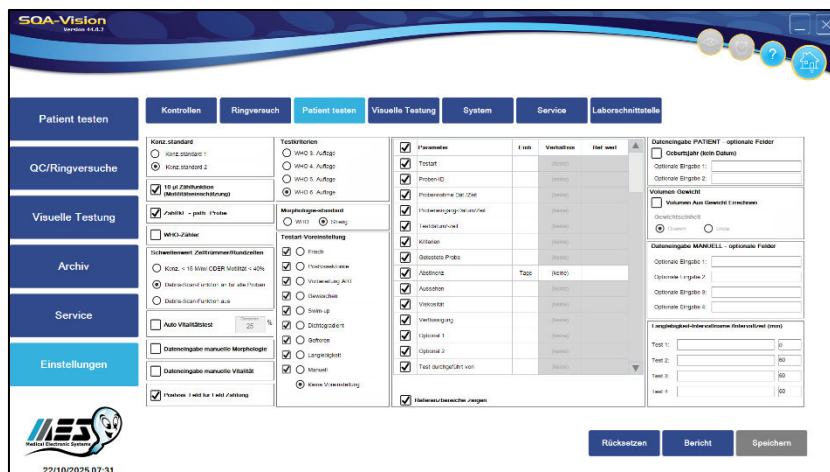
SQA-Vision
Version 44.0.7

Patient testen
QC/Ringversuche
Visuelle Testung
Archiv
Service
Einstellungen

Kontrollen | Ringversuch | Patient testen | Visuelle Testung | System | Service | Laborschnittstelle

Konz.standard
Konz.standard 1
Konz.standard 2

10 µl Zählfunktion (Motilitätseinschätzung)

Zählkit - path. Probe

WHO-Zähler

Schwellenwert Zeittrümmer/Rundzellen
Konz. < 15 M/ml ODER Motilität < 40%
Debris-Scan-Funktion an für alle Proben
Debris-Scan-Funktion aus

Auto Vitalitätstest 25 %

Dateneingabe manuelle Morphologie

Dateneingabe manuelle Vitalität

Proben: Feld für Feld Zählung

Testkriterien
WHO 3. Auflage
WHO 4. Auflage
WHO 5. Auflage
WHO 6. Auflage

Morphologie-standard
WHO
Streng

Testart-Voreinstellung
Frisch
Postvasektomie
Vorbereitung ART
Gewaschen
Swim-up
Dichtegradient
Gefroren
Langlebigkeit
Manuell
Keine Voreinstellung

| Parameter | Einh. | Verhältnis | Ref.wert |
|---|---|---|---|
| Testart | | (keine) | |
| Proben-ID | | (keine) | |
| Probenahme Dat./Zeit | | (keine) | |
| Probeneingang Datum/Zeit | | (keine) | |
| Testdatum/-zeit | | (keine) | |
| Kitfaktor | | (keine) | |
| Gefestete Probe | | (keine) | |
| Abstinenz | Tage | (keine) | |
| Aussehen | | (keine) | |
| Viskosität | | (keine) | |
| Verflüssigung | | (keine) | |
| Optional 1 | | (keine) | |
| Optional 2 | | (keine) | |
| Test durchgeführt von | | (keine) | |

Referenzbereiche zeigen

Dateneingabe PATIENT - optionale Felder
Geburtsjahr (kein Datum)
Optionale Eingabe 1:
Optionale Eingabe 2:

Volumen Gewicht
Volumen Aus Gewicht Errechnen
Gewichtseinheit
Gramm
Unze

Dateneingabe MANUELL - optionale Felder
Optionale Eingabe 1:
Optionale Eingabe 2:
Optionale Eingabe 3:
Optionale Eingabe 4:

Langlebigkeit-Intervalltimer Intervallzeit (min)
Test 1: 0
Test 2: 60
Test 3: 60
Test 4: 60

MES Medical Electronic Systems

Rücksetzen
Bericht
Speichern

22/10/2025 07:31